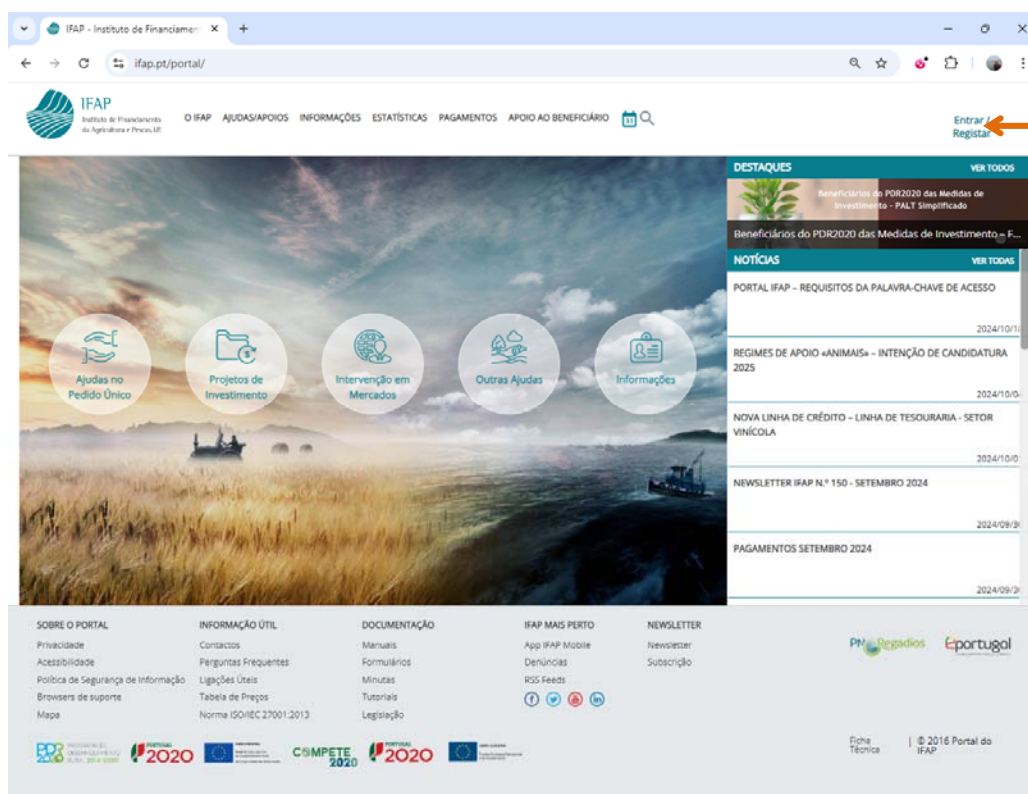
IFAP - Instituto de Financiamen ×
+
ifap.pt/portal/

IFAP
Instituto de Financiamento da Agricultura e Pescas, I.P.

O IFAP AJUDAS/APOIOS INFORMAÇÕES ESTATÍSTICAS PAGAMENTOS APOIO AO BENEFICIÁRIO

Entrar / Registar

Ajudas no Pedido Único
Projetos de Investimento
Intervenção em Mercados
Outras Ajudas
Informações

DESTAQUES
VER TODOS
Beneficiários do PDR2020 das Medidas de Investimento - PALT Simplificado
Beneficiários do PDR2020 das Medidas de Investimento - F...

NOTÍCIAS
VER TODAS
PORTAL IFAP – REQUISITOS DA PALAVRA-CHAVE DE ACESSO
2024/10/1
REGIMES DE APOIO «ANIMAIS» – INTENÇÃO DE CANDIDATURA 2025
2024/10/0
NOVA LINHA DE CRÉDITO – LINHA DE TESOURARIA - SETOR VINÍCOLA
2024/10/0
NEWSLETTER IFAP N.º 150 - SETEMBRO 2024
2024/09/3
PAGAMENTOS SETEMBRO 2024
2024/09/3

SOBRE O PORTAL
Privacidade
Acessibilidade
Política de Segurança da Informação
Browsers de suporte
Mapa

INFORMAÇÃO ÚTIL
Contactos
Perguntas Frequentes
Ligações Úteis
Tabela de Preços
Norma ISO/IEC 27001:2013

DOCUMENTAÇÃO
Manuais
Formulários
Minutas
Tutoriais
Legislação

IFAP MAIS PERTO
App IFAP Mobile
Denúncias
RSS Feeds

NEWSLETTER
Newsletter
Subscrição

PNRegadios
Eportugal

PDR 2020
PORTUGAL 2020
COMPETE 2020
PORTUGAL 2020

Ficha Técnica
| © 2016 Portal do IFAP